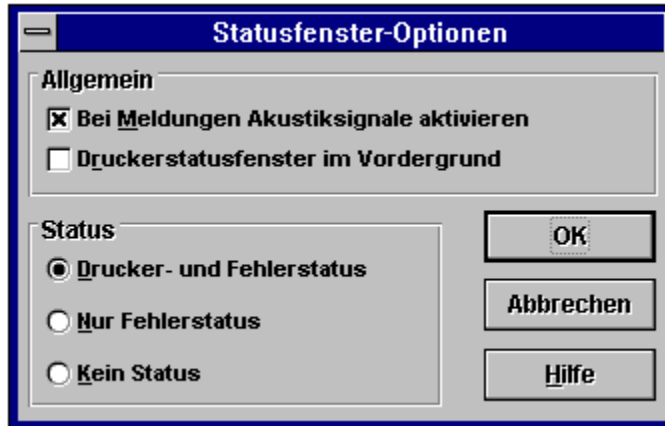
Statusfenster-Optionen

Allgemein

☒ Bei Meldungen Akustiksignale aktivieren

☐ Druckerstatusfenster im Vordergrund

Status

◉ Drucker- und Fehlerstatus

○ Nur Fehlerstatus

○ Kein Status

OK

Abbrechen

Hilfe